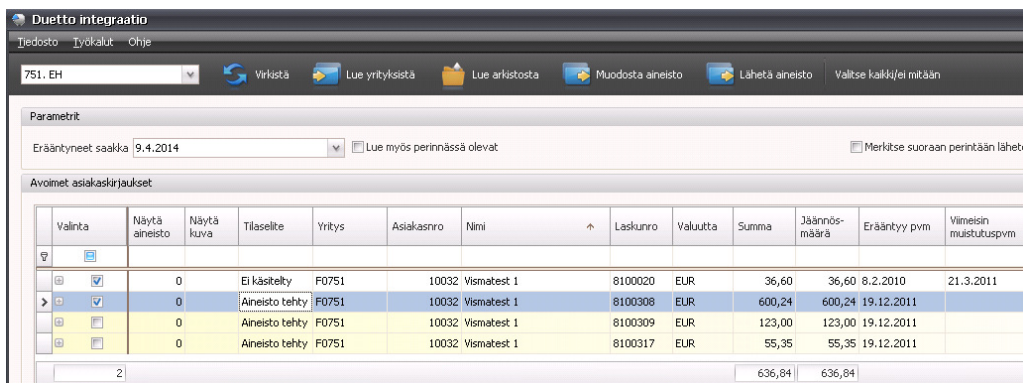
Duetto integraatio

Tiedosto Työkalut Ohje

751. EH | Virkistä | Lue yrityksistä | Lue arkistosta | Muodosta aineisto | Lähetä aineisto | Valitse kaikki/ei mitään

Parametrit

Erääntyneet saakka 9.4.2014 | Lue myös perinnässä olevat | Merkitse suoraan perintään lähete

Avoimet asiakaskirjaukset

| Valinta | Näytä aineisto | Näytä kuva | Tilaselite | Yritys | Asiakasnro | Nimi | Laskunro | Valuutta | Summa | Jäännösmäärä | Erääntyy pvm | Viimeisin muistutuspvm |
|---|---|---|---|---|---|---|---|---|---|---|---|---|
| ☑ | 0 | | Ei käsitelty | F0751 | 10032 | Vismatest 1 | 8100020 | EUR | 36,60 | 36,60 | 8.2.2010 | 21.3.2011 |
| ☑ | 0 | | Aineisto tehty | F0751 | 10032 | Vismatest 1 | 8100308 | EUR | 600,24 | 600,24 | 19.12.2011 | |
| ☐ | 0 | | Aineisto tehty | F0751 | 10032 | Vismatest 1 | 8100309 | EUR | 123,00 | 123,00 | 19.12.2011 | |
| ☐ | 0 | | Aineisto tehty | F0751 | 10032 | Vismatest 1 | 8100317 | EUR | 55,35 | 55,35 | 19.12.2011 | |
| 2 | | | | | | | | | 636,84 | 636,84 | | |